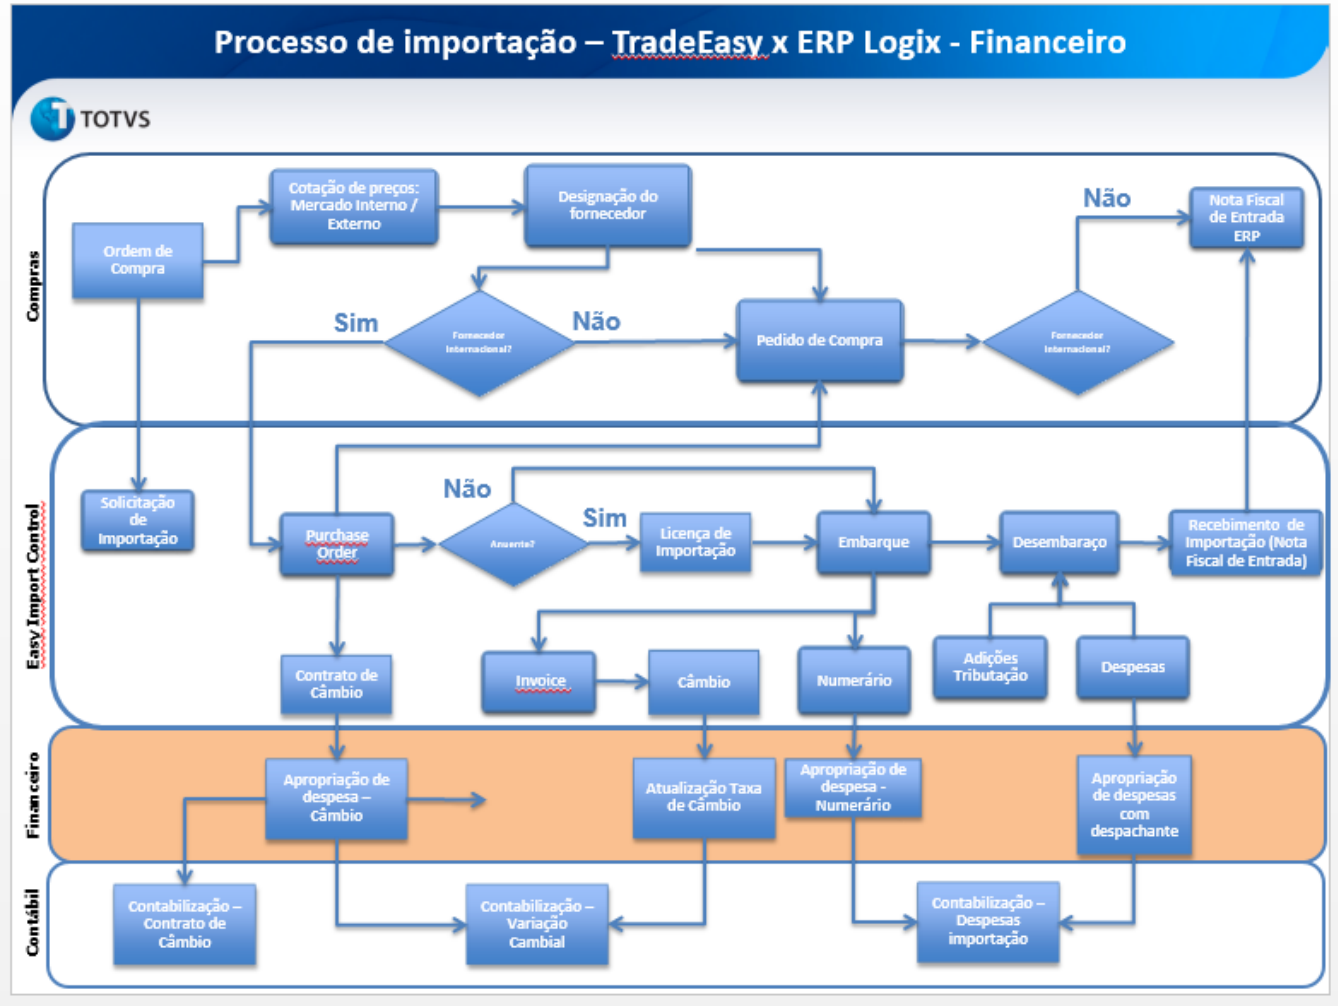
Processo de importação – TradeEasy x ERP Logix - Financeiro

TOTVS

Compras

Ordem de Compra

Cotação de preços: Mercado Interno / Externo

Designação do fornecedor

Não

Nota Fiscal de Entrada ERP

Sim

Fornecedor Internacional?

Não

Pedido de Compra

Fornecedor Internacional?

Easy Import Control

Solicitação de Importação

Purchase Order

Não

Anuente?

Sim

Licença de Importação

Embarque

Desembaraço

Recebimento de Importação (Nota Fiscal de Entrada)

Contrato de Câmbio

Invoice

Câmbio

Numerário

Adições Tributação

Despesas

Financeiro

Apropriação de despesa – Câmbio

Atualização Taxa de Câmbio

Apropriação de despesa - Numerário

Apropriação de despesas com despachante

Contábil

Contabilização – Contrato de Câmbio

Contabilização – Variação Cambial

Contabilização – Despesas importação